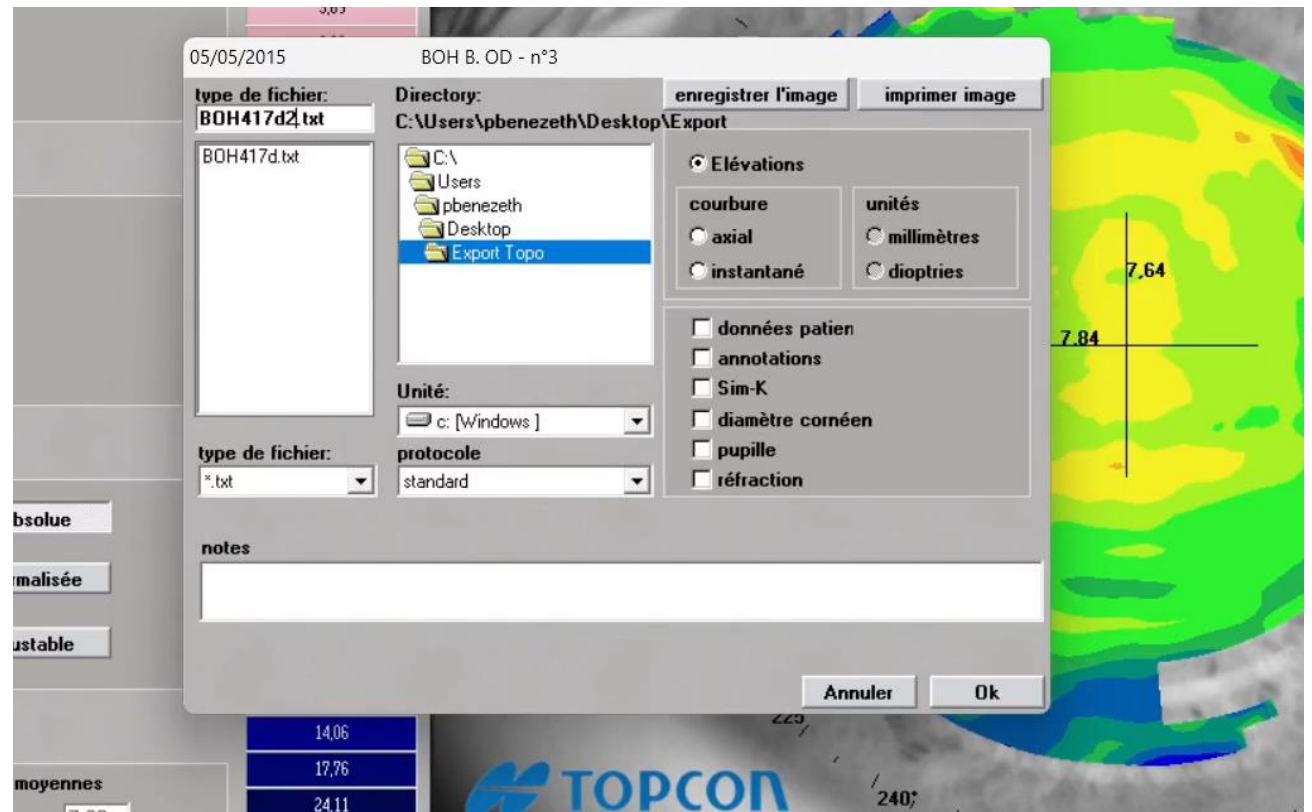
3,85

05/05/2015 BOH B. OD - n°3

type de fichier:
BOH417d2.txt

BOH417d.txt

Directory:
C:\Users\pbenezeth\Desktop\Export

C:\
Users
pbenezeth
Desktop
Export Topo

enregistrer l'image
imprimer image

Elévations

courbure
axial
instantané

unités
millimètres
dioptries

données patien
annotations
Sim-K
diamètre cornéen
pupille
réfraction

Unité:
c: [Windows ]

type de fichier:
*.txt

protocole
standard

notes

Annuler
Ok

7,64
7,84

bsolue
rmalisée
ustable

14,06
17,76
24,11

moyennes

225
240

TOPCON